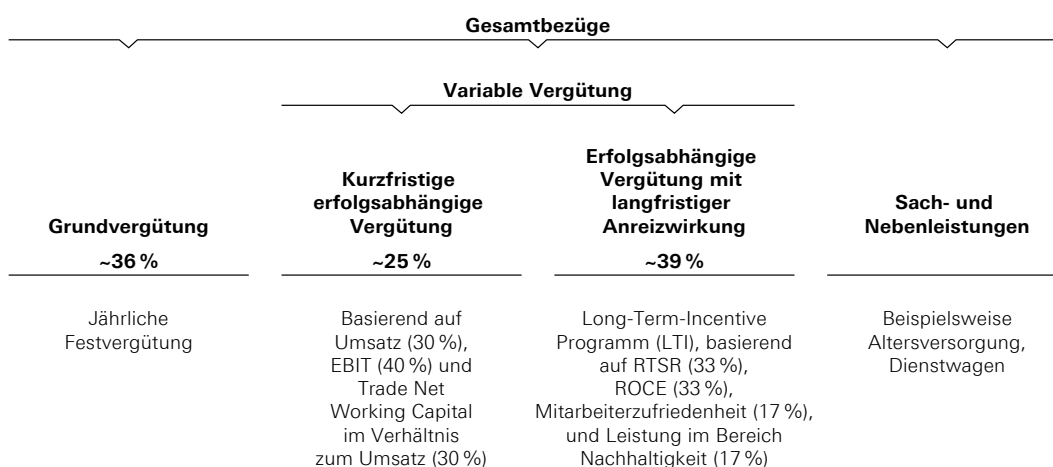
Gesamtbezüge

Variable Vergütung

Grundvergütung

~36 %

Jährliche Festvergütung

Kurzfristige erfolgsabhängige Vergütung

~25 %

Basierend auf Umsatz (30 %), EBIT (40 %) und Trade Net Working Capital im Verhältnis zum Umsatz (30 %)

Erfolgsabhängige Vergütung mit langfristiger Anreizwirkung

~39 %

Long-Term-Incentive Programm (LTI), basierend auf RTSR (33 %), ROCE (33 %), Mitarbeiterzufriedenheit (17 %), und Leistung im Bereich Nachhaltigkeit (17 %)

Sach- und Nebenleistungen

Beispielsweise Altersversorgung, Dienstwagen